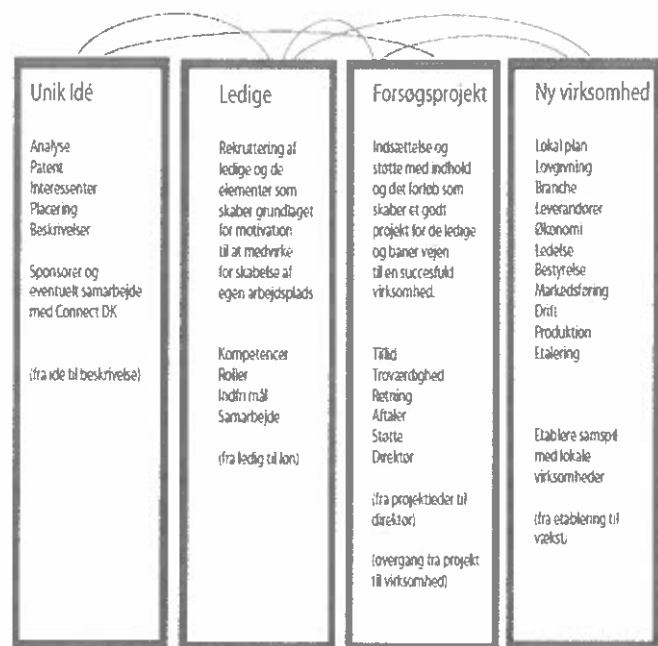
Unik Idé

Analyse
Patent
Interessenter
Placering
Beskrivelser

Sponsorer og eventuelt samarbejde med Connect DK

(fra ide til beskrivelse)

Ledige

Rekruttering af ledige og de elementer som skaber grundlaget for motivation til at medvirke for skabelse af egen arbejdsplads

Kompetencer
Roller
Indfri mål
Samarbejde

(fra ledig til løn)

Forsøgsprojekt

Indsættelse og støtte med indhold og det forløb som skaber et godt projekt for de ledige og baner vejen til en succesfuld virksomhed.

Tillid
Troværdighed
Retning
Aftaler
Støtte
Direktør

(fra projektleder til direktør)

(overgang fra projekt til virksomhed)

Ny virksomhed

Lokal plan
Lovgivning
Branche
Leverandører
Økonomi
Ledelse
Bestyrelse
Markedsføring
Drift
Produktion
Etalering

Etablere samspil med lokale virksomheder

(fra etablering til vækst)